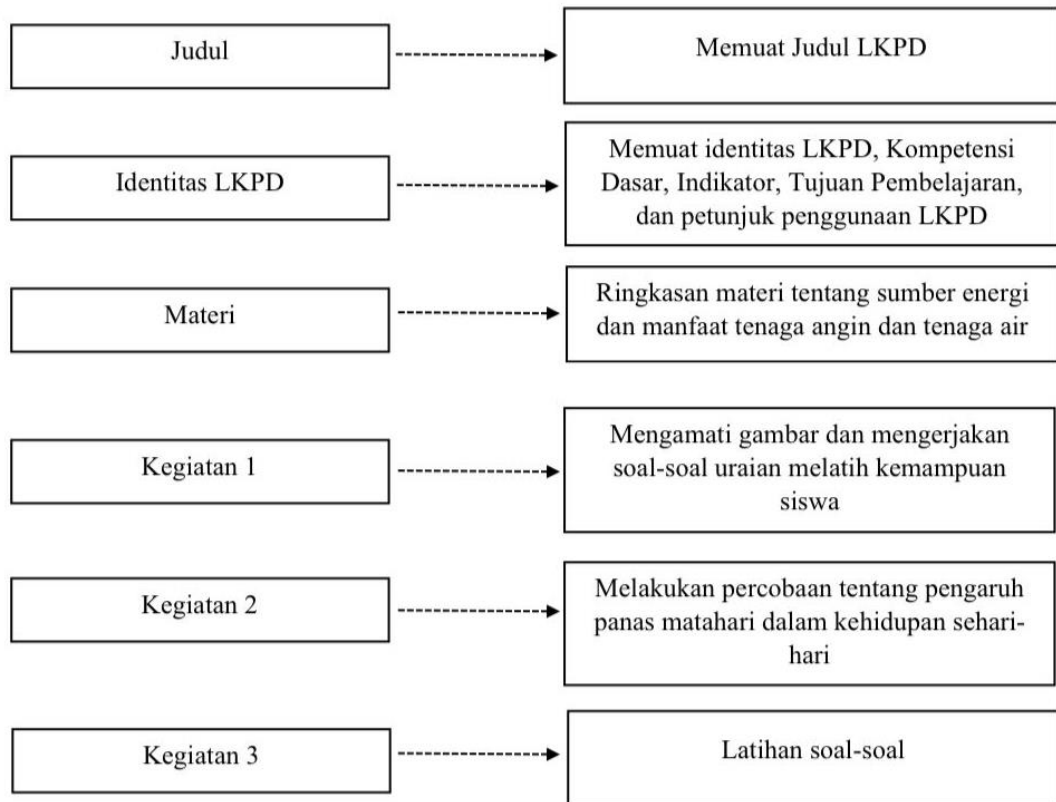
Judul

Memuat Judul LKPD

Identitas LKPD

Memuat identitas LKPD, Kompetensi Dasar, Indikator, Tujuan Pembelajaran, dan petunjuk penggunaan LKPD

Materi

Ringkasan materi tentang sumber energi dan manfaat tenaga angin dan tenaga air

Kegiatan 1

Mengamati gambar dan mengerjakan soal-soal uraian melatih kemampuan siswa

Kegiatan 2

Melakukan percobaan tentang pengaruh panas matahari dalam kehidupan sehari-hari

Kegiatan 3

Latihan soal-soal